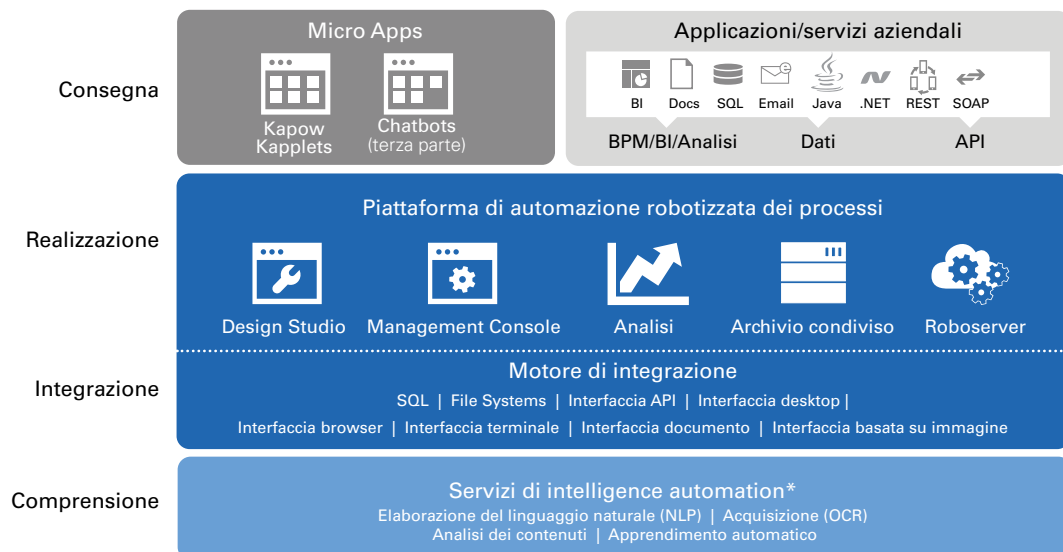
Consegna

Micro Apps

Kapow Kapplets

Chatbots (terza parte)

Applicazioni/servizi aziendali

BI Docs SQL Email Java .NET REST SOAP

BPM/BI/Analisi Dati API

Realizzazione

Piattaforma di automazione robotizzata dei processi

Design Studio Management Console Analisi Archivio condiviso Roboserver

Integrazione

Motore di integrazione

SQL | File Systems | Interfaccia API | Interfaccia desktop | Interfaccia browser | Interfaccia terminale | Interfaccia documento | Interfaccia basata su immagine

Comprensione

Servizi di intelligence automation*

Elaborazione del linguaggio naturale (NLP) | Acquisizione (OCR)
Analisi dei contenuti | Apprendimento automatico